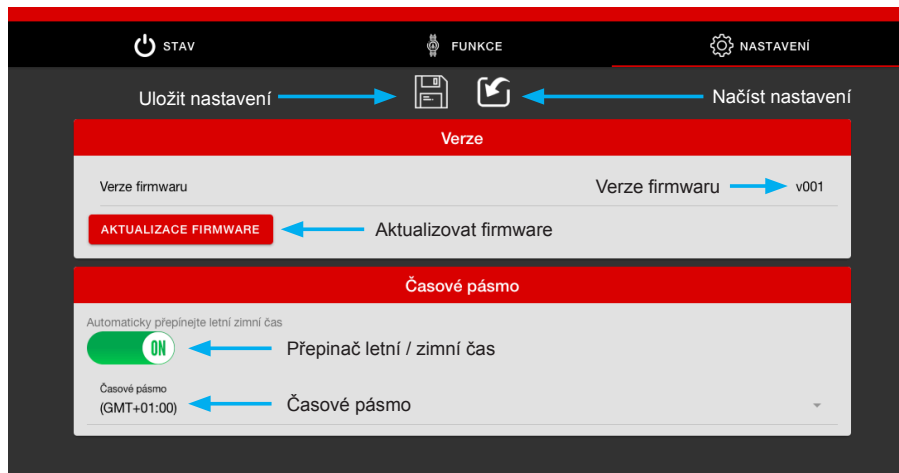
STAV FUNKCE NASTAVENÍ

Uložit nastavení

Načíst nastavení

Verze

Verze firmwaru

Verze firmwaru

v001

AKTUALIZACE FIRMWARE

Aktualizovat firmware

Časové pásmo

Automaticky přepínejte letní zimní čas

ON

Přepinač letní / zimní čas

Časové pásmo

(GMT+01:00)

Časové pásmo